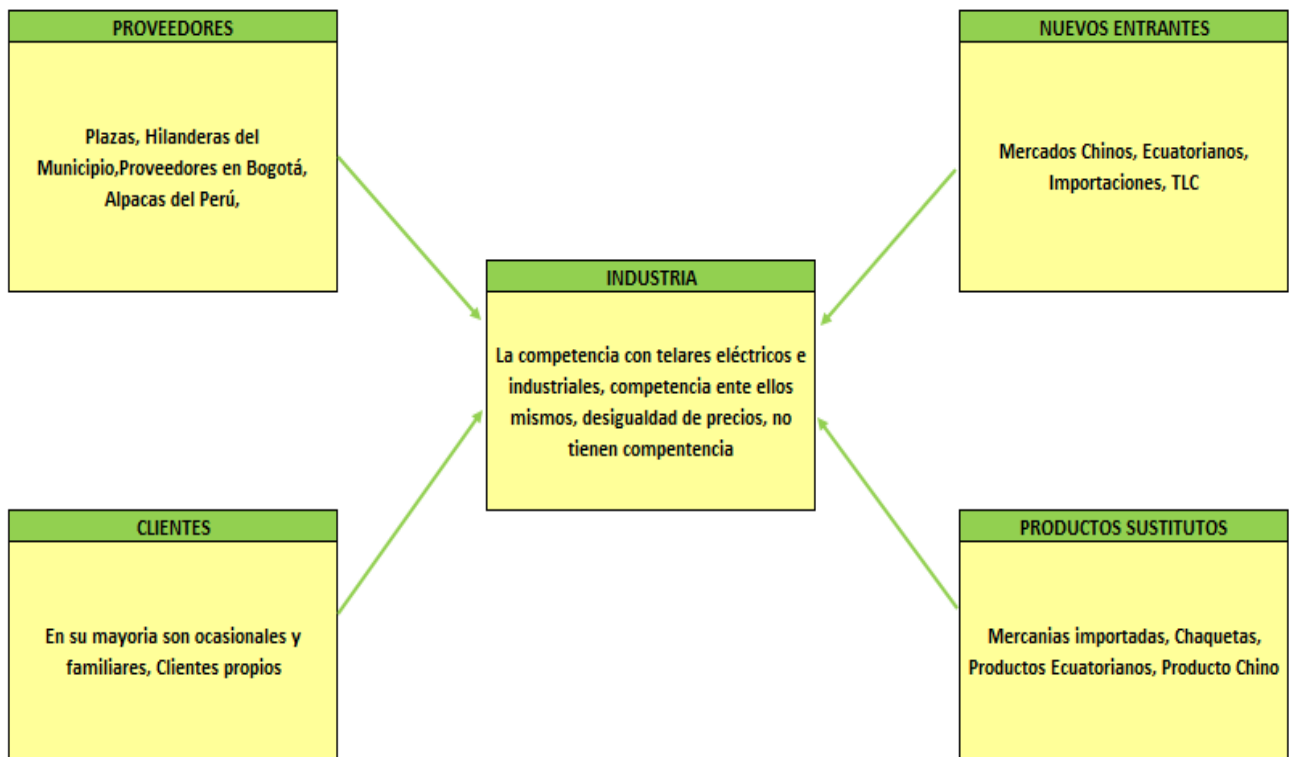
PROVEEDORES

Plazas, Hilanderas del Municipio,Proveedores en Bogotá, Alpacas del Perú,

NUEVOS ENTRANTES

Mercados Chinos, Ecuatorianos, Importaciones, TLC

INDUSTRIA

La competencia con telares eléctricos e industriales, competencia ente ellos mismos, desigualdad de precios, no tienen compentencia

CLIENTES

En su mayoria son ocasionales y familiares, Clientes propios

PRODUCTOS SUSTITUTOS

Mercanias importadas, Chaquetas, Productos Ecuatorianos, Producto Chino